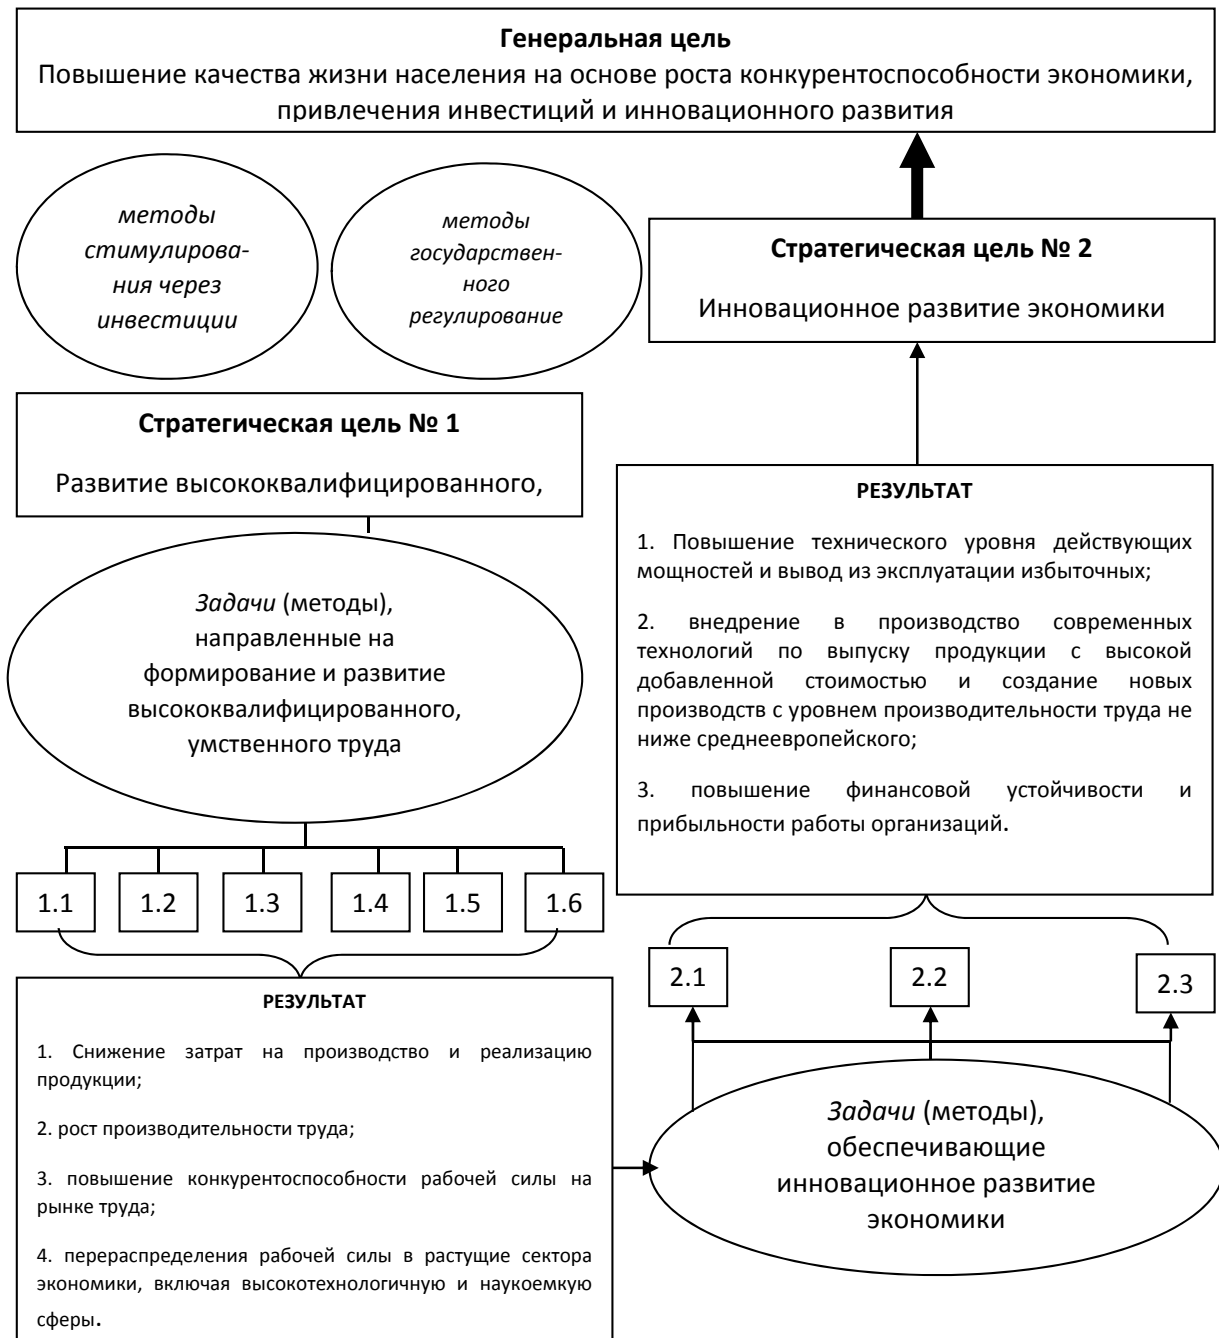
**Генеральная цель**
Повышение качества жизни населения на основе роста конкурентоспособности экономики, привлечения инвестиций и инновационного развития

*методы стимулирования через инвестиции*

*методы государственного регулирование*

**Стратегическая цель № 2**

Инновационное развитие экономики

**Стратегическая цель № 1**

Развитие высококвалифицированного,

*Задачи* (методы), направленные на формирование и развитие высококвалифицированного, умственного труда

**РЕЗУЛЬТАТ**

1. Повышение технического уровня действующих мощностей и вывод из эксплуатации избыточных;

2. внедрение в производство современных технологий по выпуску продукции с высокой добавленной стоимостью и создание новых производств с уровнем производительности труда не ниже среднеевропейского;

3. повышение финансовой устойчивости и прибыльности работы организаций.

1.1 1.2 1.3 1.4 1.5 1.6

2.1 2.2 2.3

**РЕЗУЛЬТАТ**

1. Снижение затрат на производство и реализацию продукции;

2. рост производительности труда;

3. повышение конкурентоспособности рабочей силы на рынке труда;

4. перераспределения рабочей силы в растущие сектора экономики, включая высокотехнологичную и наукоемкую сферы.

*Задачи* (методы), обеспечивающие инновационное развитие экономики